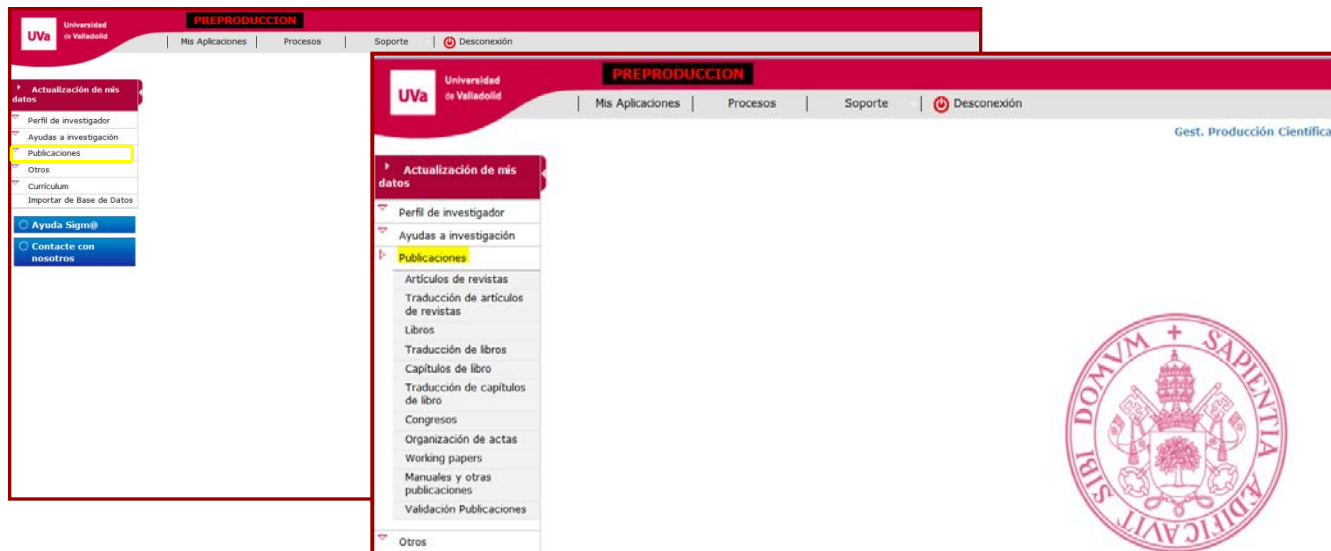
UVa Universidad de Valladolid

PREPRODUCCION

Mis Aplicaciones | Procesos | Soporte | Desconexión

Actualización de mis datos

Perfil de investigador
Ayudas a investigación
Publicaciones
Otros
Currículum
Importar de Base de Datos

Ayuda Sigm@

Contacte con nosotros

UVa Universidad de Valladolid

PREPRODUCCION

Mis Aplicaciones | Procesos | Soporte | Desconexión

Gest. Producción Científica

Actualización de mis datos

Perfil de investigador
Ayudas a investigación
Publicaciones
Artículos de revistas
Traducción de artículos de revistas
Libros
Traducción de libros
Capítulos de libro
Traducción de capítulos de libro
Congresos
Organización de actas
Working papers
Manuales y otras publicaciones
Validación Publicaciones
Otros

DOMVM + SAPIENTIA SIBI ÆDIFICAVIT